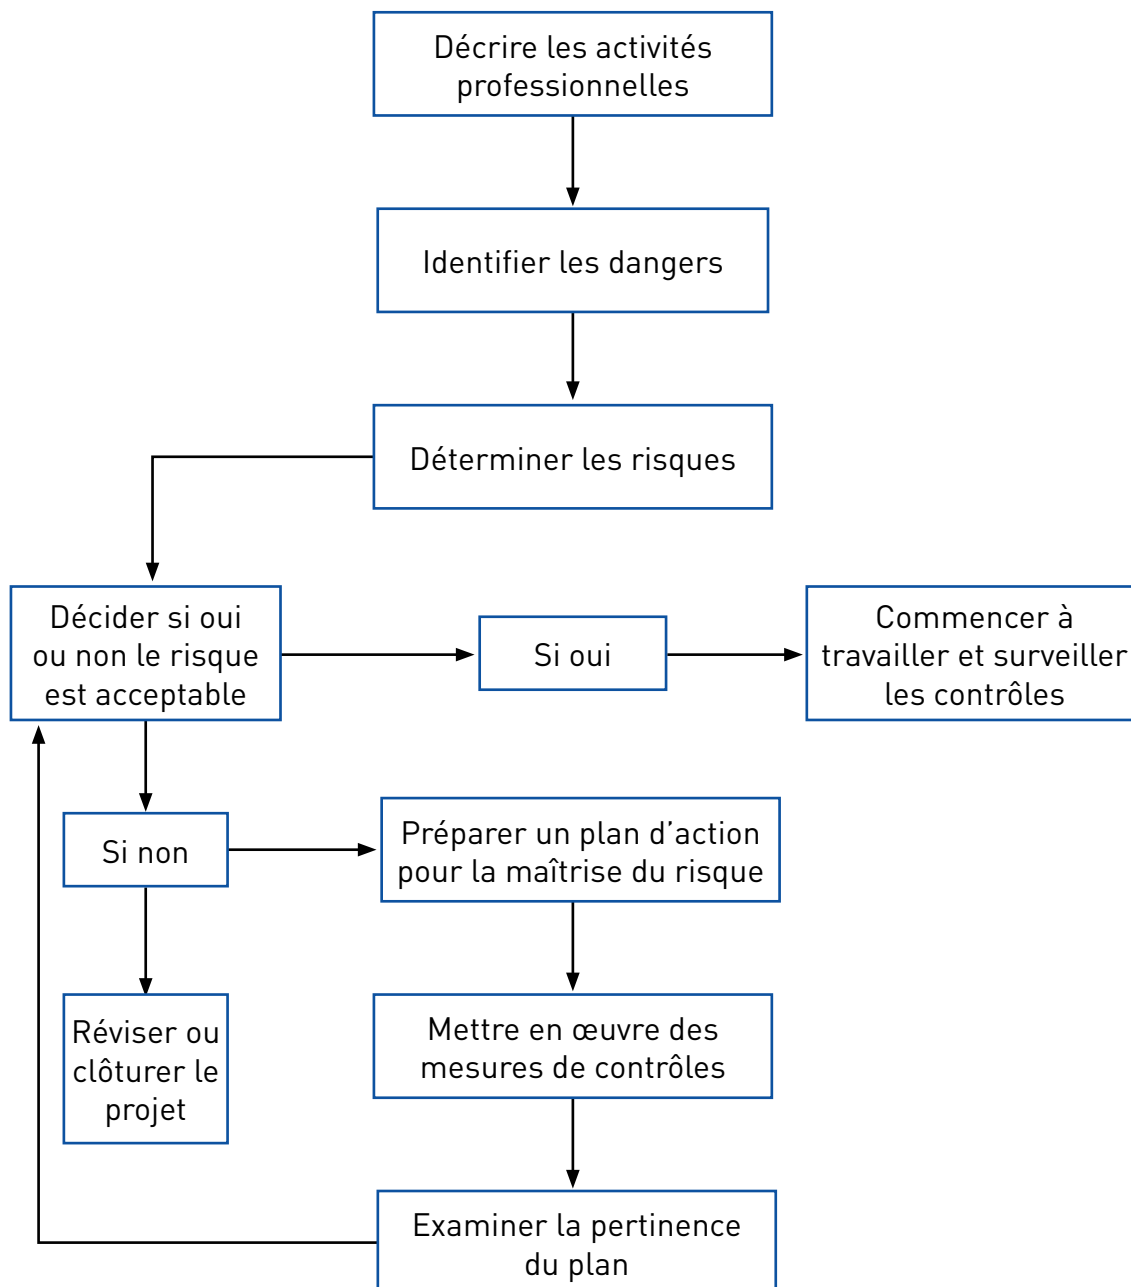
Décrire les activités professionnelles

Identifier les dangers

Déterminer les risques

Décider si oui ou non le risque est acceptable

Si oui

Commencer à travailler et surveiller les contrôles

Si non

Préparer un plan d’action pour la maîtrise du risque

Réviser ou clôturer le projet

Mettre en œuvre des mesures de contrôles

Examiner la pertinence du plan